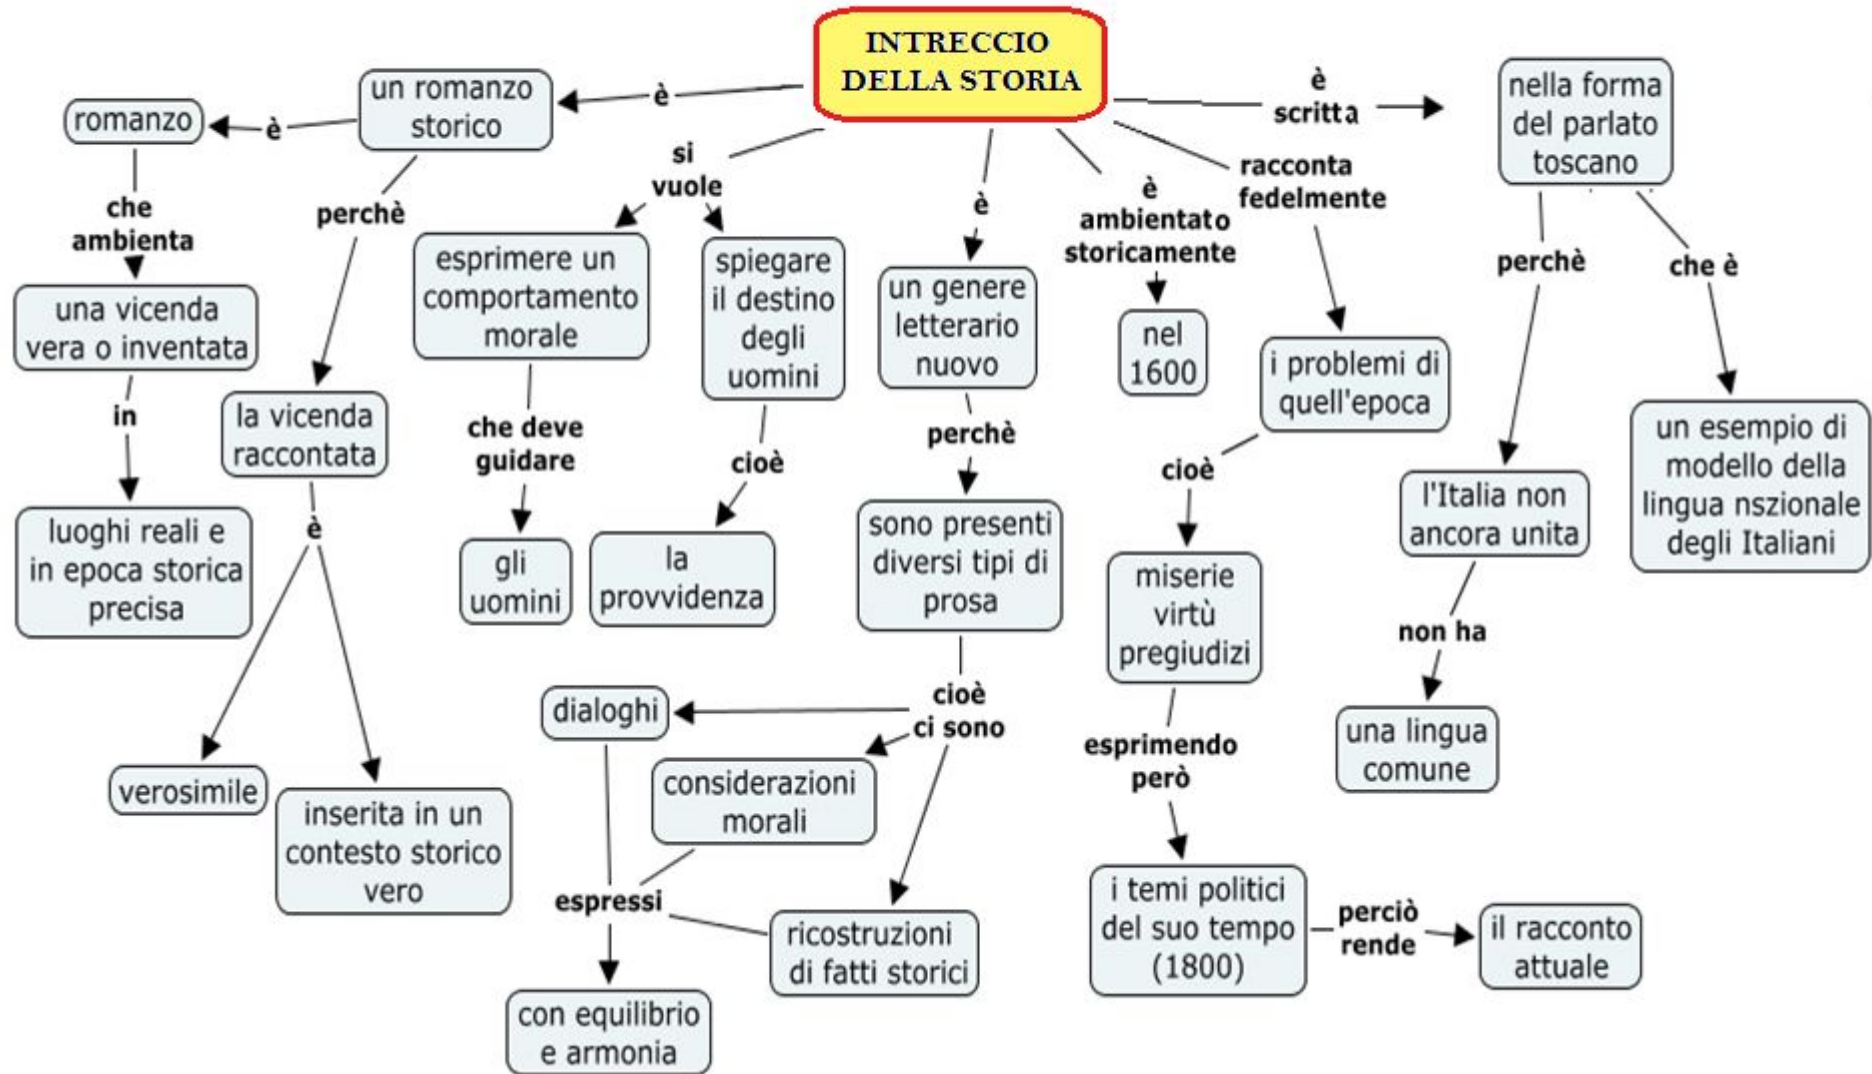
INTRECCIO DELLA STORIA

è

un romanzo storico

è

romanzo

che ambienta

una vicenda vera o inventata

in

luoghi reali e in epoca storica precisa

perchè

la vicenda raccontata

è

verosimile

inserita in un contesto storico vero

si vuole

esprimere un comportamento morale

che deve guidare

gli uomini

spiegare il destino degli uomini

cioè

la provvidenza

è

un genere letterario nuovo

perchè

sono presenti diversi tipi di prosa

cioè ci sono

dialoghi

considerazioni morali

ricostruzioni di fatti storici

espressi

con equilibrio e armonia

è ambientato storicamente

nel 1600

racconta fedelmente

i problemi di quell'epoca

cioè

miserie virtù pregiudizi

esprimendo però

i temi politici del suo tempo (1800)

perciò rende

il racconto attuale

è scritta

nella forma del parlato toscano

perchè

l'Italia non ancora unita

non ha

una lingua comune

che è

un esempio di modello della lingua nszionale degli Italiani